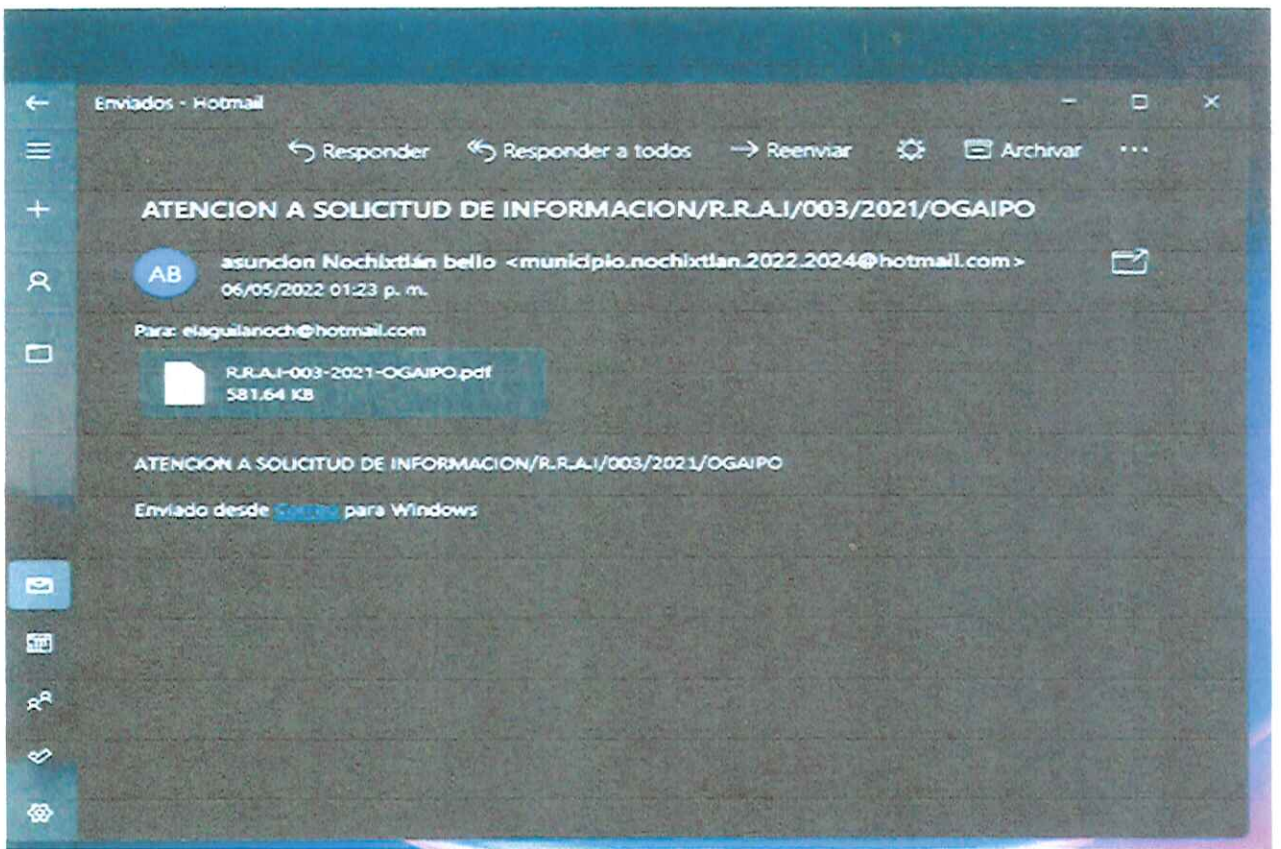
Enviados - Hotmail

Responder Responder a todos Reenviar Archivar ···

ATENCION A SOLICITUD DE INFORMACION/R.R.A.I/003/2021/OGAIPO

AB asuncion Nochixtlán bello <municipio.nochixtlan.2022.2024@hotmail.com>
06/05/2022 01:23 p. m.

Para: elaguilanoch@hotmail.com

R.R.A.I-003-2021-OGAIPO.pdf
581.64 KB

ATENCION A SOLICITUD DE INFORMACION/R.R.A.I/003/2021/OGAIPO

Enviado desde Correo para Windows